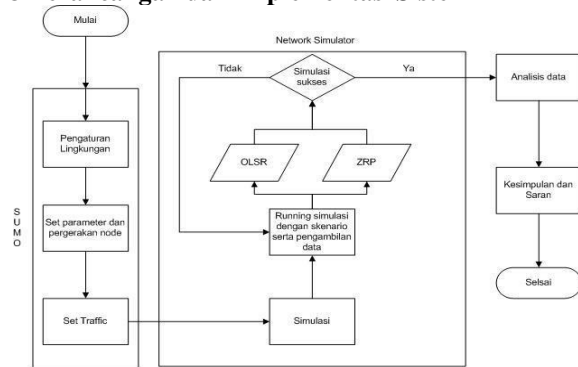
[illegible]

Mulai

S U M O

Pengaturan Lingkungan

Set parameter dan pergerakan node

Set Traffic

Network Simulator

Tidak

Simulasi sukses

Ya

OLSR

ZRP

Running simulasi dengan skenario serta pengambilan data

Simulasi

Analisis data

Kesimpulan dan Saran

Selsai